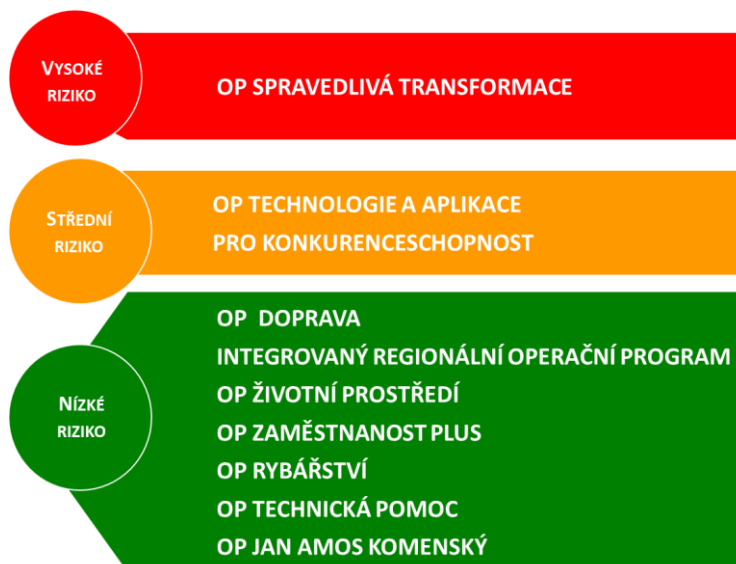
VYSOKÉ RIZIKO

OP SPRAVEDLIVÁ TRANSFORMACE

STŘEDNÍ RIZIKO

OP TECHNOLOGIE A APLIKACE PRO KONKURENCESCHOPNOST

NÍZKÉ RIZIKO

OP DOPRAVA
INTEGROVANÝ REGIONÁLNÍ OPERAČNÍ PROGRAM
OP ŽIVOTNÍ PROSTŘEDÍ
OP ZAMĚSTNANOST PLUS
OP RYBÁŘSTVÍ
OP TECHNICKÁ POMOC
OP JAN AMOS KOMENSKÝ